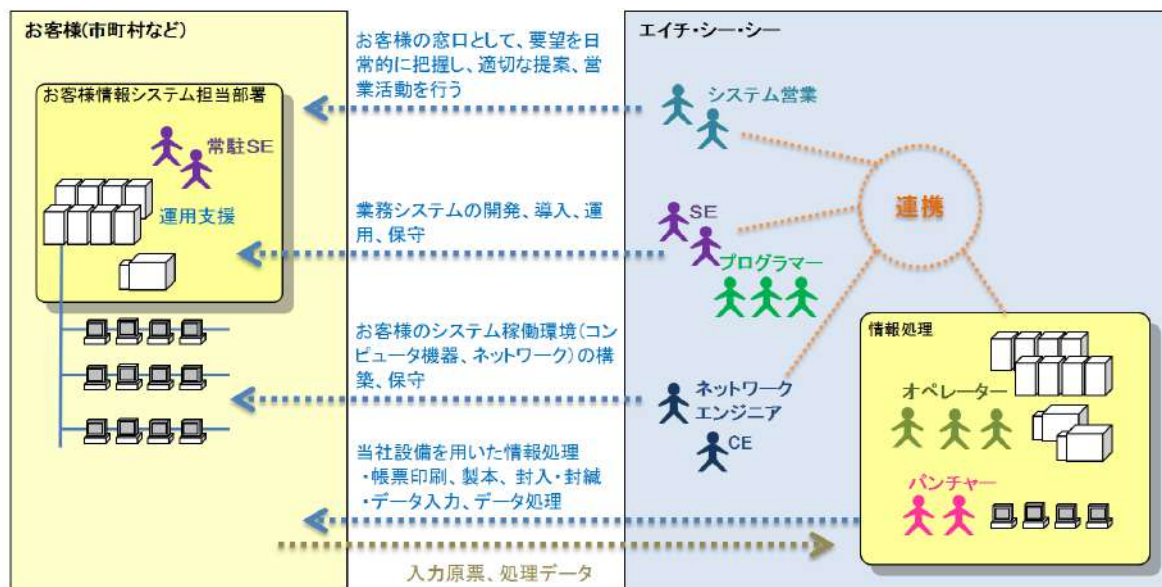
お客様(市町村など)

お客様情報システム担当部署

常駐SE

運用支援

エイチ・シー・シー

お客様の窓口として、要望を日常的に把握し、適切な提案、営業活動を行う

システム営業

連携

業務システムの開発、導入、運用、保守

SE

プログラマー

お客様のシステム稼働環境(コンピュータ機器、ネットワーク)の構築、保守

ネットワークエンジニア

CE

情報処理

オペレーター

当社設備を用いた情報処理
・帳票印刷、製本、封入・封緘
・データ入力、データ処理

パンチャー

入力原票、処理データ